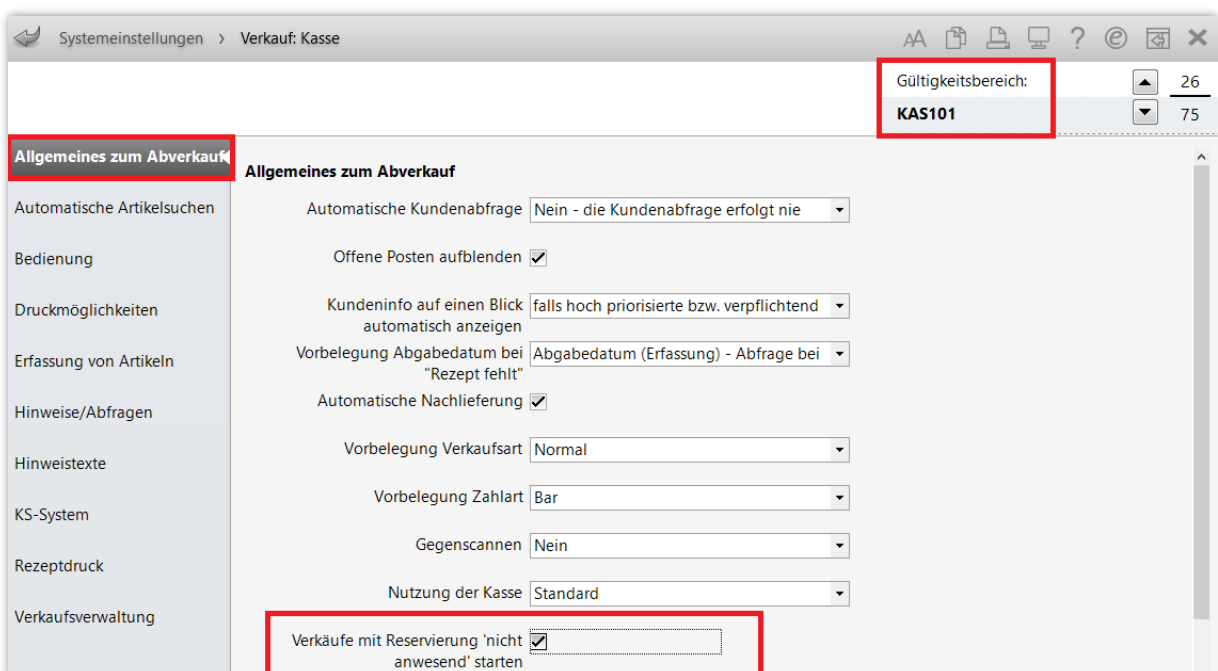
Systemeinstellungen › Verkauf: Kasse

AA ?

Gültigkeitsbereich:
KAS101

26
75

Allgemeines zum Abverkauf
Automatische Artikelsuchen
Bedienung
Druckmöglichkeiten
Erfassung von Artikeln
Hinweise/Abfragen
Hinweistexte
KS-System
Rezeptdruck
Verkaufsverwaltung

Allgemeines zum Abverkauf

| | |
|---|---|
| Automatische Kundenabfrage | Nein - die Kundenabfrage erfolgt nie |
| Offene Posten aufblenden | ✓ |
| Kundeninfo auf einen Blick automatisch anzeigen | falls hoch priorisierte bzw. verpflichtend |
| Vorbelegung Abgabedatum bei "Rezept fehlt" | Abgabedatum (Erfassung) - Abfrage bei |
| Automatische Nachlieferung | ✓ |
| Vorbelegung Verkaufsart | Normal |
| Vorbelegung Zahlart | Bar |
| Gegenscannen | Nein |
| Nutzung der Kasse | Standard |
| Verkäufe mit Reservierung 'nicht anwesend' starten | ✓ |